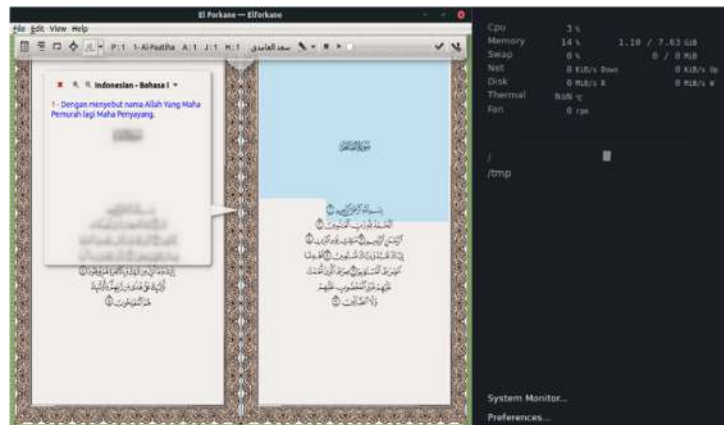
El Forkane — Elforkane

File Edit View Help

P: 1 1-Al-Faatiha A: 1 J: 1 H: 1 سعد الغامدي

Indonesian - Bahasa I

1 - Dengan menyebut nama Allah Yang Maha Pemurah lagi Maha Penyayang.

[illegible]

Cpu 3 %
Memory 14 % 1.10 / 7.63 GiB
Swap 0 % 0 / 0 MiB
Net 0 KiB/s Down 0 KiB/s Up
Disk 0 MiB/s R 0 MiB/s W
Thermal NaN °C
Fan 0 rpm

/
/tmp

System Monitor...
Preferences...